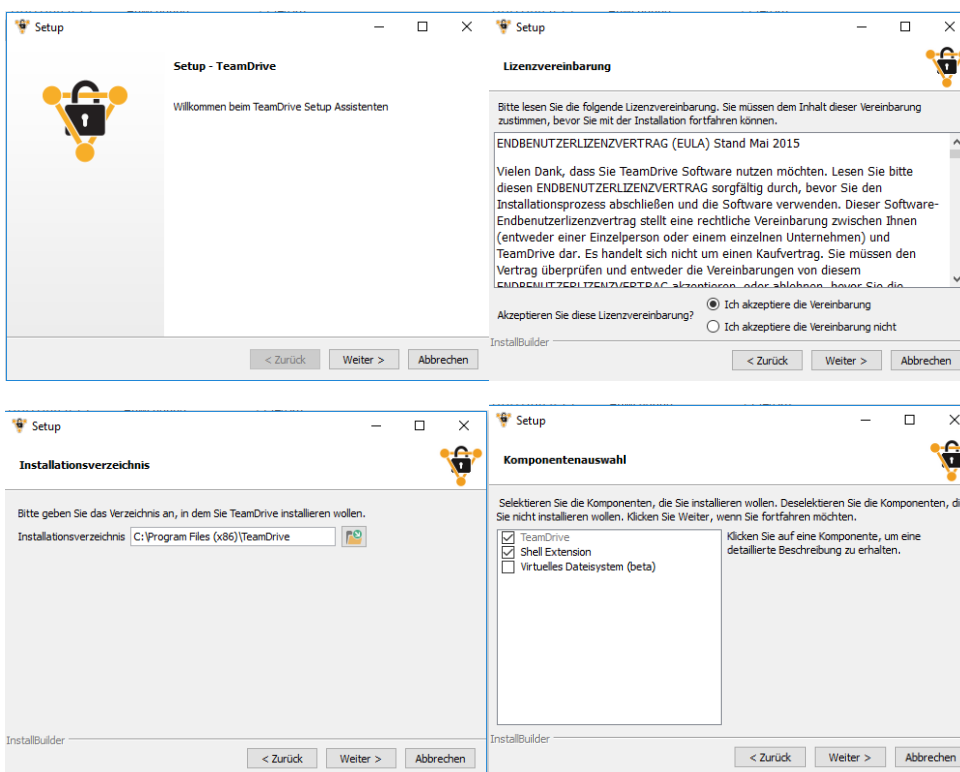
Setup

Setup - TeamDrive

Willkommen beim TeamDrive Setup Assistenten

< Zurück Weiter > Abbrechen

Setup

Lizenzvereinbarung

Bitte lesen Sie die folgende Lizenzvereinbarung. Sie müssen dem Inhalt dieser Vereinbarung zustimmen, bevor Sie mit der Installation fortfahren können.

ENDBENUTZERLIZENZVERTRAG (EULA) Stand Mai 2015

Vielen Dank, dass Sie TeamDrive Software nutzen möchten. Lesen Sie bitte diesen ENDBENUTZERLIZENZVERTRAG sorgfältig durch, bevor Sie den Installationsprozess abschließen und die Software verwenden. Dieser Software-Endbenutzerlizenzvertrag stellt eine rechtliche Vereinbarung zwischen Ihnen (entweder einer Einzelperson oder einem einzelnen Unternehmen) und TeamDrive dar. Es handelt sich nicht um einen Kaufvertrag. Sie müssen den Vertrag überprüfen und entweder die Vereinbarungen von diesem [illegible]

Akzeptieren Sie diese Lizenzvereinbarung?
Ich akzeptiere die Vereinbarung
Ich akzeptiere die Vereinbarung nicht

InstallBuilder

< Zurück Weiter > Abbrechen

Setup

Installationsverzeichnis

Bitte geben Sie das Verzeichnis an, in dem Sie TeamDrive installieren wollen.

Installationsverzeichnis C:\Program Files (x86)\TeamDrive

InstallBuilder

< Zurück Weiter > Abbrechen

Setup

Komponentenauswahl

Selektieren Sie die Komponenten, die Sie installieren wollen. Deselektieren Sie die Komponenten, di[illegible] Sie nicht installieren wollen. Klicken Sie Weiter, wenn Sie fortfahren möchten.

TeamDrive
Shell Extension
Virtuelles Dateisystem (beta)

Klicken Sie auf eine Komponente, um eine detaillierte Beschreibung zu erhalten.

InstallBuilder

< Zurück Weiter > Abbrechen